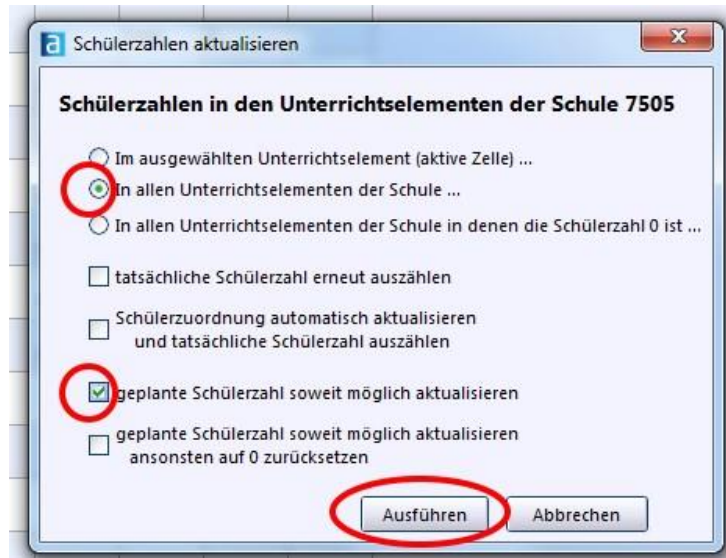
Schülerzahlen aktualisieren

Schülerzahlen in den Unterrichtselementen der Schule 7505

Im ausgewählten Unterrichtselement (aktive Zelle) ...

In allen Unterrichtselementen der Schule ...

In allen Unterrichtselementen der Schule in denen die Schülerzahl 0 ist ...

tatsächliche Schülerzahl erneut auszählen

Schülerzuordnung automatisch aktualisieren und tatsächliche Schülerzahl auszählen

geplante Schülerzahl soweit möglich aktualisieren

geplante Schülerzahl soweit möglich aktualisieren ansonsten auf 0 zurücksetzen

Ausführen

Abbrechen